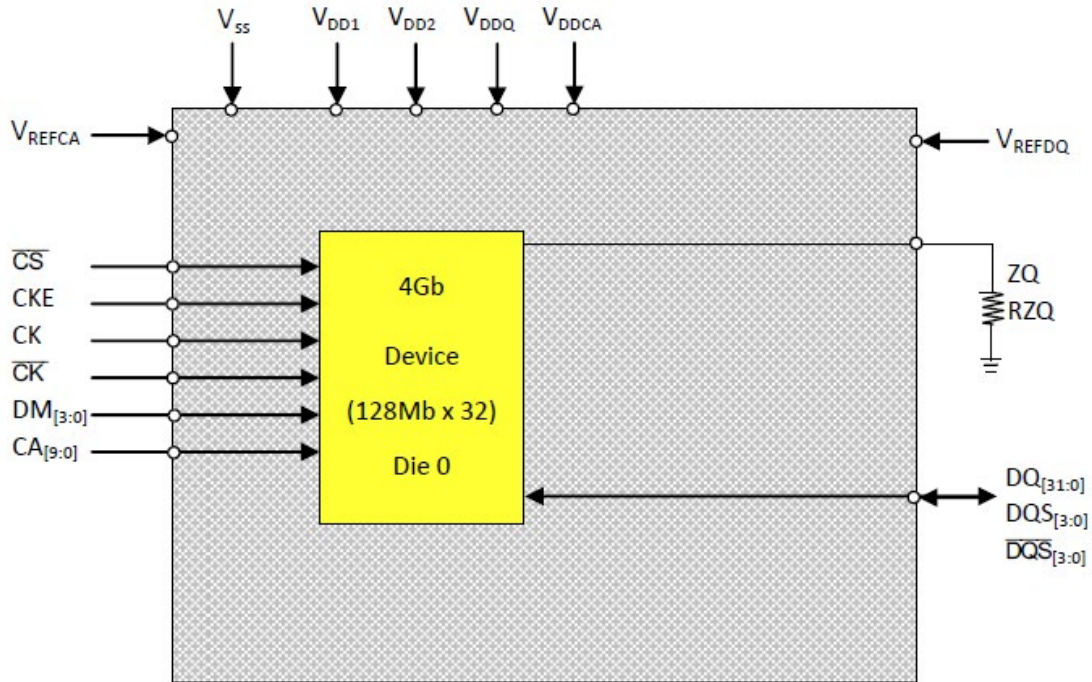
$V_{SS}$ $V_{DD1}$ $V_{DD2}$ $V_{DDQ}$ $V_{DDCA}$

$V_{REFCA}$

$V_{REFDQ}$

$\overline{CS}$
CKE
CK
$\overline{CK}$
$DM_{[3:0]}$
$CA_{[9:0]}$

4Gb

Device

(128Mb x 32)

Die 0

ZQ
RZQ

$DQ_{[31:0]}$
$DQS_{[3:0]}$
$\overline{DQS}_{[3:0]}$